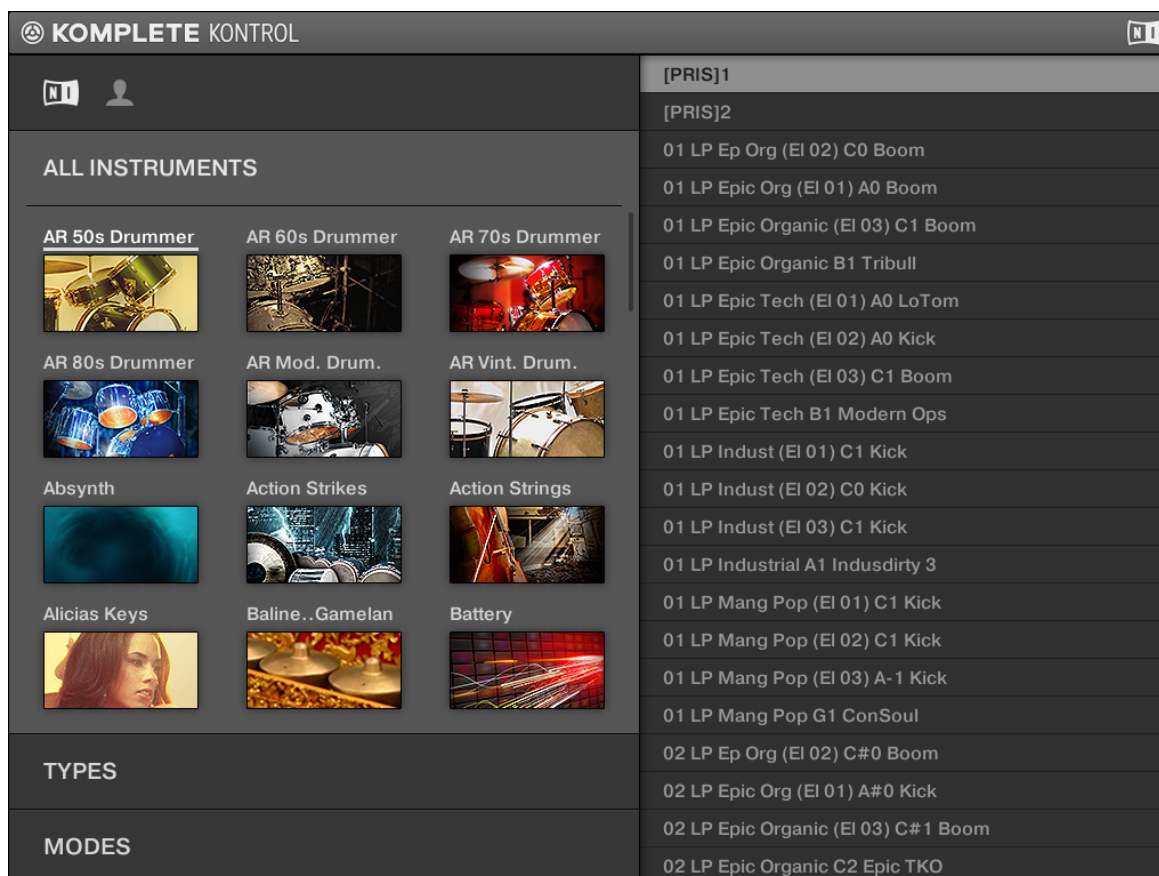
KOMPLETE KONTROL

NI

ALL INSTRUMENTS

AR 50s Drummer
AR 60s Drummer
AR 70s Drummer
AR 80s Drummer
AR Mod. Drum.
AR Vint. Drum.
Absynth
Action Strikes
Action Strings
Alicias Keys
Baline..Gamelan
Battery

TYPES

MODES

[PRIS]1
[PRIS]2
01 LP Ep Org (El 02) C0 Boom
01 LP Epic Org (El 01) A0 Boom
01 LP Epic Organic (El 03) C1 Boom
01 LP Epic Organic B1 Tribull
01 LP Epic Tech (El 01) A0 LoTom
01 LP Epic Tech (El 02) A0 Kick
01 LP Epic Tech (El 03) C1 Boom
01 LP Epic Tech B1 Modern Ops
01 LP Indust (El 01) C1 Kick
01 LP Indust (El 02) C0 Kick
01 LP Indust (El 03) C1 Kick
01 LP Industrial A1 Indusdirty 3
01 LP Mang Pop (El 01) C1 Kick
01 LP Mang Pop (El 02) C1 Kick
01 LP Mang Pop (El 03) A-1 Kick
01 LP Mang Pop G1 ConSoul
02 LP Ep Org (El 02) C#0 Boom
02 LP Epic Org (El 01) A#0 Kick
02 LP Epic Organic (El 03) C#1 Boom
02 LP Epic Organic C2 Epic TKO